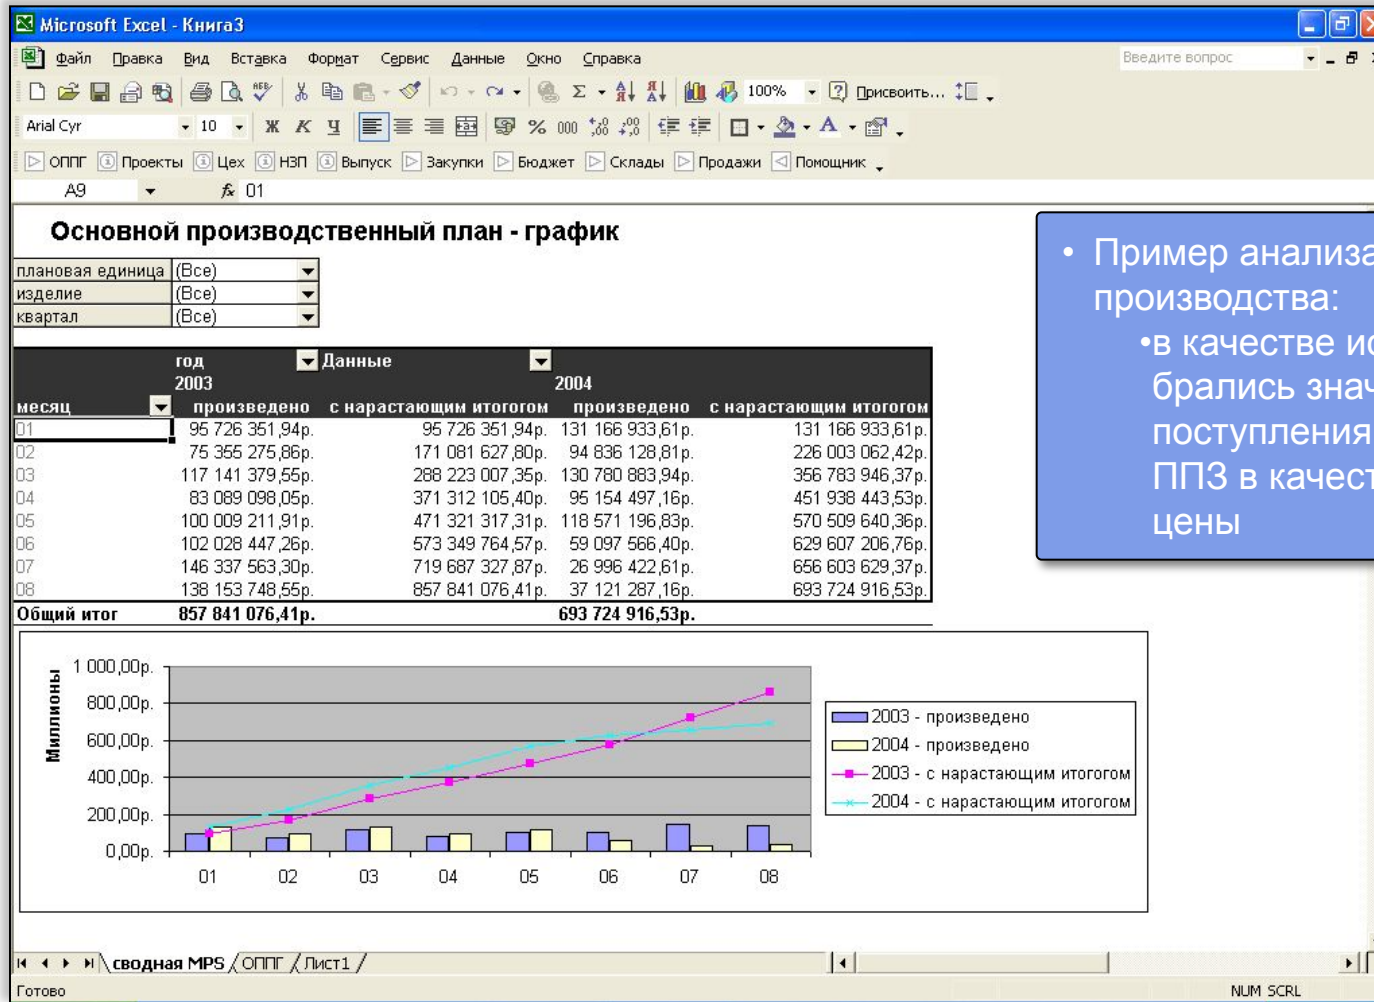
Microsoft Excel - Книга3

Файл Правка Вид Вставка Формат Сервис Данные Окно Справка

Введите вопрос

100% Присвоить...

Arial Cyr 10 Ж К Ч % 000

ОППГ Проекты Цех НЗП Выпуск Закупки Бюджет Склады Продажи Помощник

A9 fx 01

Основной производственный план - график

| плановая единица | (Все) |
|---|---|
| изделие | (Все) |
| квартал | (Все) |

| | год / Данные | | | |
|---|---|---|---|---|
| | 2003 | | 2004 | |
| месяц | произведено | с нарастающим итогом | произведено | с нарастающим итогом |
| 01 | 95 726 351,94р. | 95 726 351,94р. | 131 166 933,61р. | 131 166 933,61р. |
| 02 | 75 355 275,86р. | 171 081 627,80р. | 94 836 128,81р. | 226 003 062,42р. |
| 03 | 117 141 379,55р. | 288 223 007,35р. | 130 780 883,94р. | 356 783 946,37р. |
| 04 | 83 089 098,05р. | 371 312 105,40р. | 95 154 497,16р. | 451 938 443,53р. |
| 05 | 100 009 211,91р. | 471 321 317,31р. | 118 571 196,83р. | 570 509 640,36р. |
| 06 | 102 028 447,26р. | 573 349 764,57р. | 59 097 566,40р. | 629 607 206,76р. |
| 07 | 146 337 563,30р. | 719 687 327,87р. | 26 996 422,61р. | 656 603 629,37р. |
| 08 | 138 153 748,55р. | 857 841 076,41р. | 37 121 287,16р. | 693 724 916,53р. |
| Общий итог | 857 841 076,41р. | | 693 724 916,53р. | |

Миллионы
1 000,00р.
800,00р.
600,00р.
400,00р.
200,00р.
0,00р.
01 02 03 04 05 06 07 08

2003 - произведено
2004 - произведено
2003 - с нарастающим итогом
2004 - с нарастающим итогом

• Пример анализа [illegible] производства:
•в качестве ис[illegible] брались знач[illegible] поступления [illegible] ППЗ в качест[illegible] цены

сводная MPS ОППГ Лист1

Готово NUM SCRL